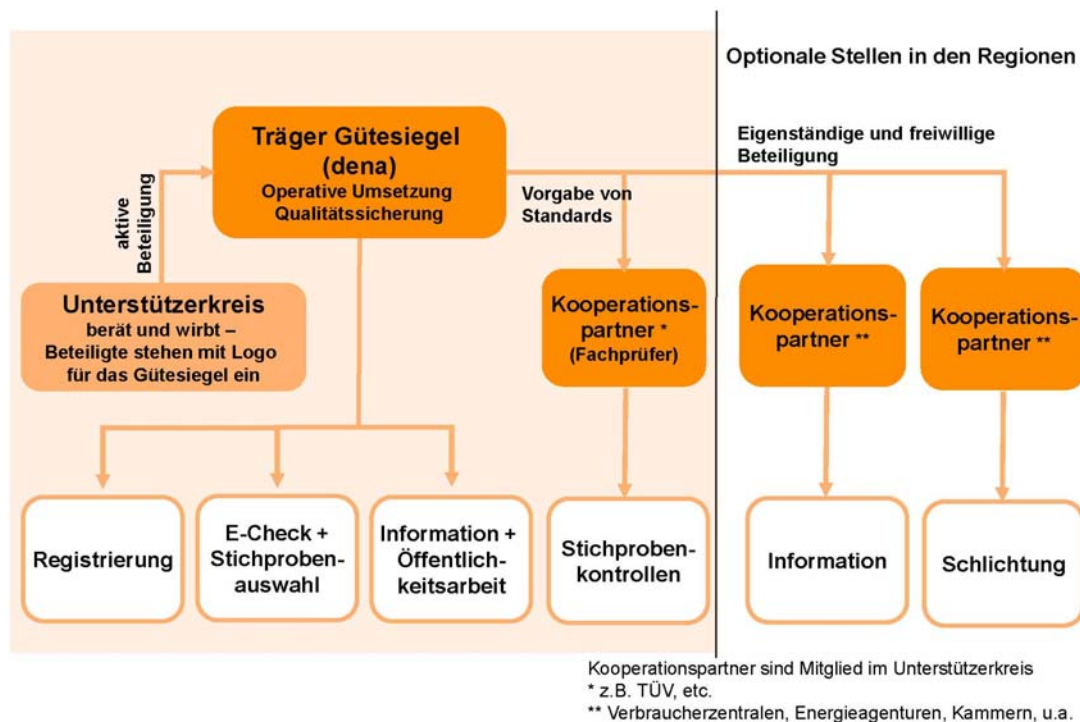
Optionale Stellen in den Regionen

Träger Gütesiegel (dena)
Operative Umsetzung
Qualitätssicherung

Eigenständige und freiwillige Beteiligung

aktive Beteiligung

Vorgabe von Standards

Unterstützerkreis
berät und wirbt – Beteiligte stehen mit Logo für das Gütesiegel ein

Kooperationspartner *
(Fachprüfer)

Kooperationspartner **

Kooperationspartner **

Registrierung

E-Check + Stichprobenauswahl

Information + Öffentlichkeitsarbeit

Stichprobenkontrollen

Information

Schlichtung

Kooperationspartner sind Mitglied im Unterstützerkreis
* z.B. TÜV, etc.
** Verbraucherzentralen, Energieagenturen, Kammern, u.a.